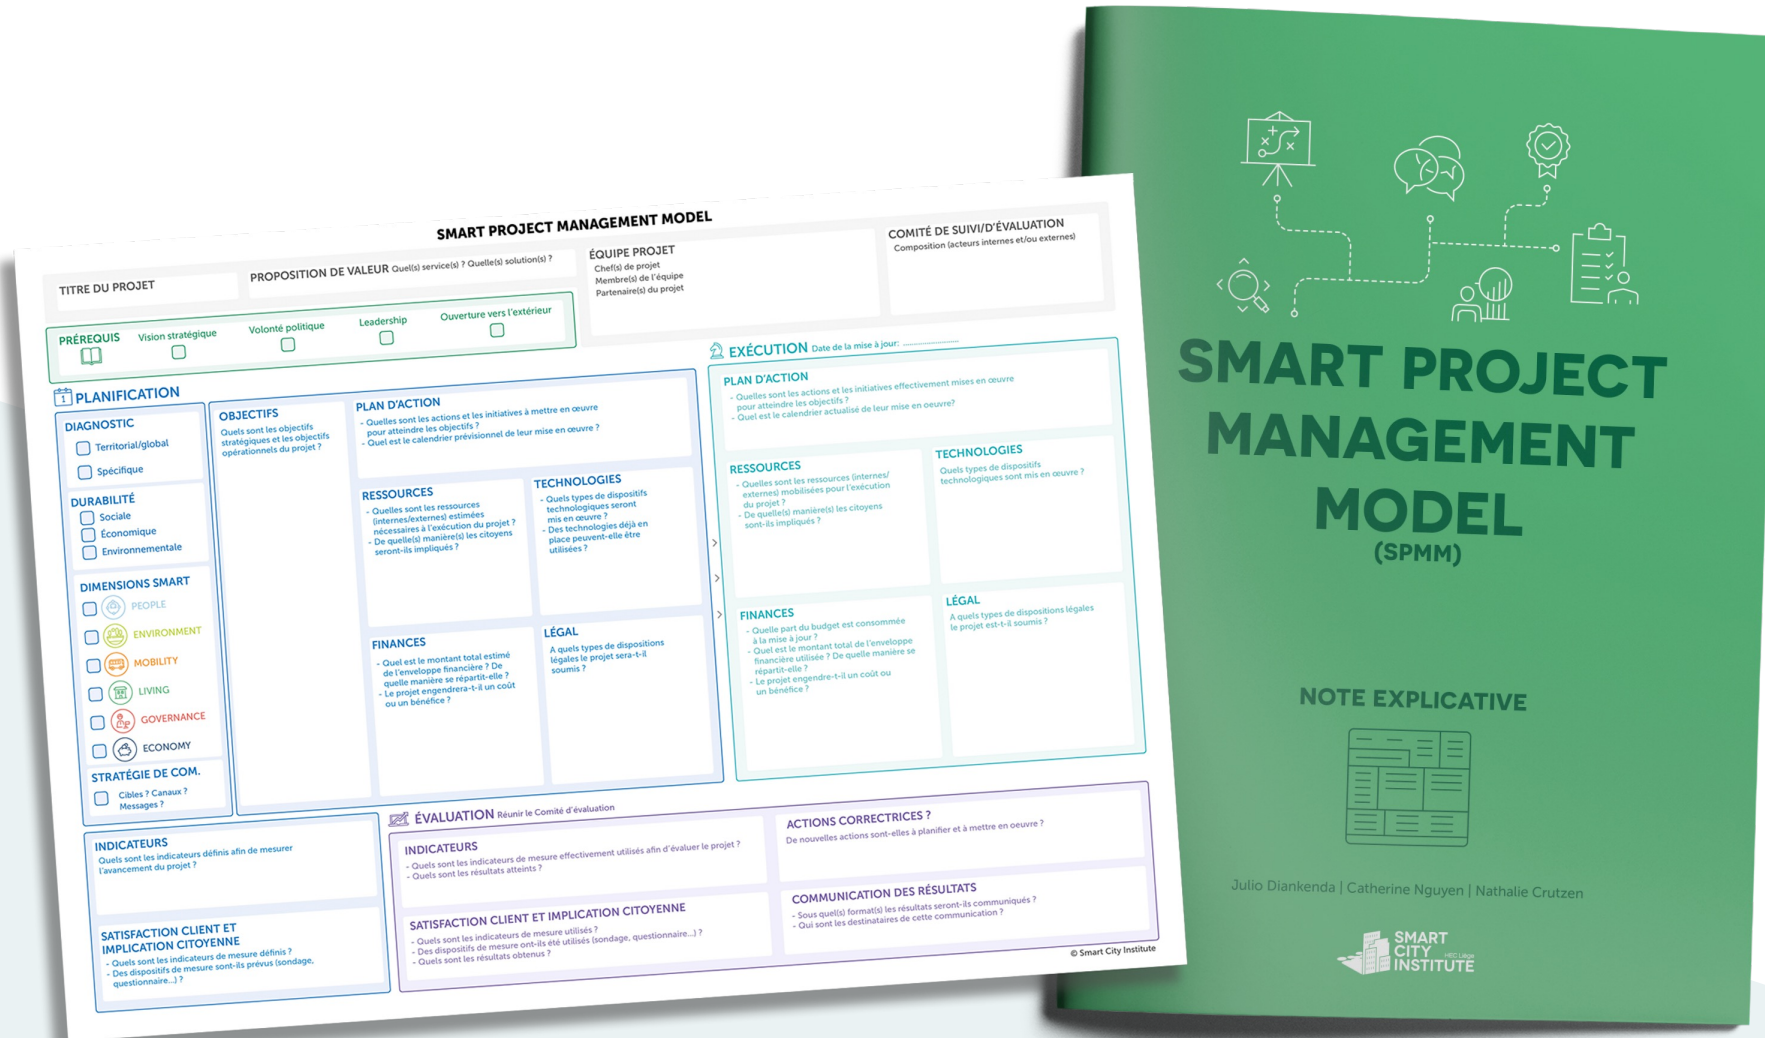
SMART PROJECT MANAGEMENT MODEL

TITRE DU PROJET

PROPOSITION DE VALEUR Quel(s) service(s) ? Quelle(s) solution(s) ?

ÉQUIPE PROJET
Chef(s) de projet
Membre(s) de l'équipe
Partenaire(s) du projet

COMITÉ DE SUIVI/D'ÉVALUATION
Composition (acteurs internes et/ou externes)

PRÉREQUIS Vision stratégique Volonté politique Leadership Ouverture vers l'extérieur

PLANIFICATION

DIAGNOSTIC
Territorial/global
Spécifique

DURABILITÉ
Sociale
Économique
Environnementale

DIMENSIONS SMART
PEOPLE
ENVIRONMENT
MOBILITY
LIVING
GOVERNANCE
ECONOMY

STRATÉGIE DE COM.
Cibles ? Canaux ? Messages ?

OBJECTIFS
Quels sont les objectifs stratégiques et les objectifs opérationnels du projet ?

PLAN D'ACTION
- Quelles sont les actions et les initiatives à mettre en œuvre pour atteindre les objectifs ?
- Quel est le calendrier prévisionnel de leur mise en œuvre ?

RESSOURCES
- Quelles sont les ressources (internes/externes) estimées nécessaires à l'exécution du projet ?
- De quelle(s) manière(s) les citoyens seront-ils impliqués ?

TECHNOLOGIES
- Quels types de dispositifs technologiques seront mis en œuvre ?
- Des technologies déjà en place peuvent-elle être utilisées ?

FINANCES
- Quel est le montant total estimé de l'enveloppe financière ? De quelle manière se répartit-elle ?
- Le projet engendrera-t-il un coût ou un bénéfice ?

LÉGAL
A quels types de dispositions légales le projet sera-t-il soumis ?

EXÉCUTION Date de la mise à jour: ...................

PLAN D'ACTION
- Quelles sont les actions et les initiatives effectivement mises en œuvre pour atteindre les objectifs ?
- Quel est le calendrier actualisé de leur mise en oeuvre ?

RESSOURCES
- Quelles sont les ressources (internes/externes) mobilisées pour l'exécution du projet ?
- De quelle(s) manière(s) les citoyens sont-ils impliqués ?

TECHNOLOGIES
Quels types de dispositifs technologiques sont mis en œuvre ?

FINANCES
- Quelle part du budget est consommée à la mise à jour ?
- Quel est le montant total de l'enveloppe financière utilisée ? De quelle manière se répartit-elle ?
- Le projet engendre-t-il un coût ou un bénéfice ?

LÉGAL
A quels types de dispositions légales le projet est-t-il soumis ?

INDICATEURS
Quels sont les indicateurs définis afin de mesurer l'avancement du projet ?

SATISFACTION CLIENT ET IMPLICATION CITOYENNE
- Quels sont les indicateurs de mesure définis ?
- Des dispositifs de mesure sont-ils prévus (sondage, questionnaire...) ?

ÉVALUATION Réunir le Comité d'évaluation

INDICATEURS
- Quels sont les indicateurs de mesure effectivement utilisés afin d'évaluer le projet ?
- Quels sont les résultats atteints ?

ACTIONS CORRECTRICES ?
De nouvelles actions sont-elles à planifier et à mettre en œuvre ?

SATISFACTION CLIENT ET IMPLICATION CITOYENNE
- Quels sont les indicateurs de mesure utilisés ?
- Des dispositifs de mesure ont-ils été utilisés (sondage, questionnaire...) ?
- Quels sont les résultats obtenus ?

COMMUNICATION DES RÉSULTATS
- Sous quel(s) format(s) les résultats seront-ils communiqués ?
- Qui sont les destinataires de cette communication ?

© Smart City Institute

SMART PROJECT MANAGEMENT MODEL
(SPMM)

NOTE EXPLICATIVE

Julio Diankenda | Catherine Nguyen | Nathalie Crutzen

SMART CITY INSTITUTE HEC Liège